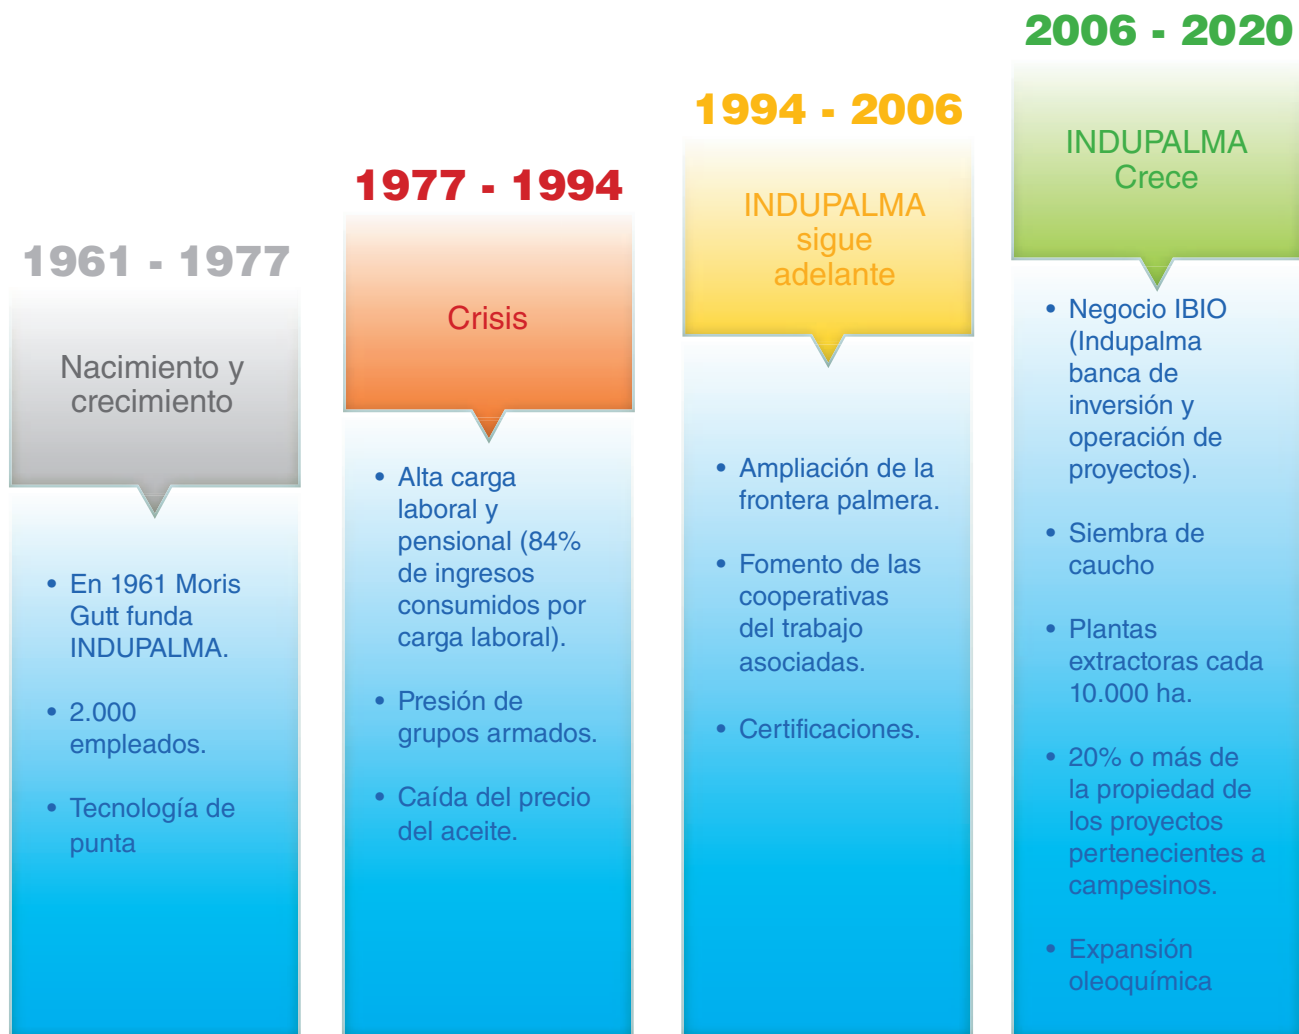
1961 - 1977

Nacimiento y crecimiento

- En 1961 Moris Gutt funda INDUPALMA.
- 2.000 empleados.
- Tecnología de punta

1977 - 1994

Crisis

- Alta carga laboral y pensional (84% de ingresos consumidos por carga laboral).
- Presión de grupos armados.
- Caída del precio del aceite.

1994 - 2006

INDUPALMA sigue adelante

- Ampliación de la frontera palmera.
- Fomento de las cooperativas del trabajo asociadas.
- Certificaciones.

2006 - 2020

INDUPALMA Crece

- Negocio IBIO (Indupalma banca de inversión y operación de proyectos).
- Siembra de caucho
- Plantas extractoras cada 10.000 ha.
- 20% o más de la propiedad de los proyectos pertenecientes a campesinos.
- Expansión oleoquímica